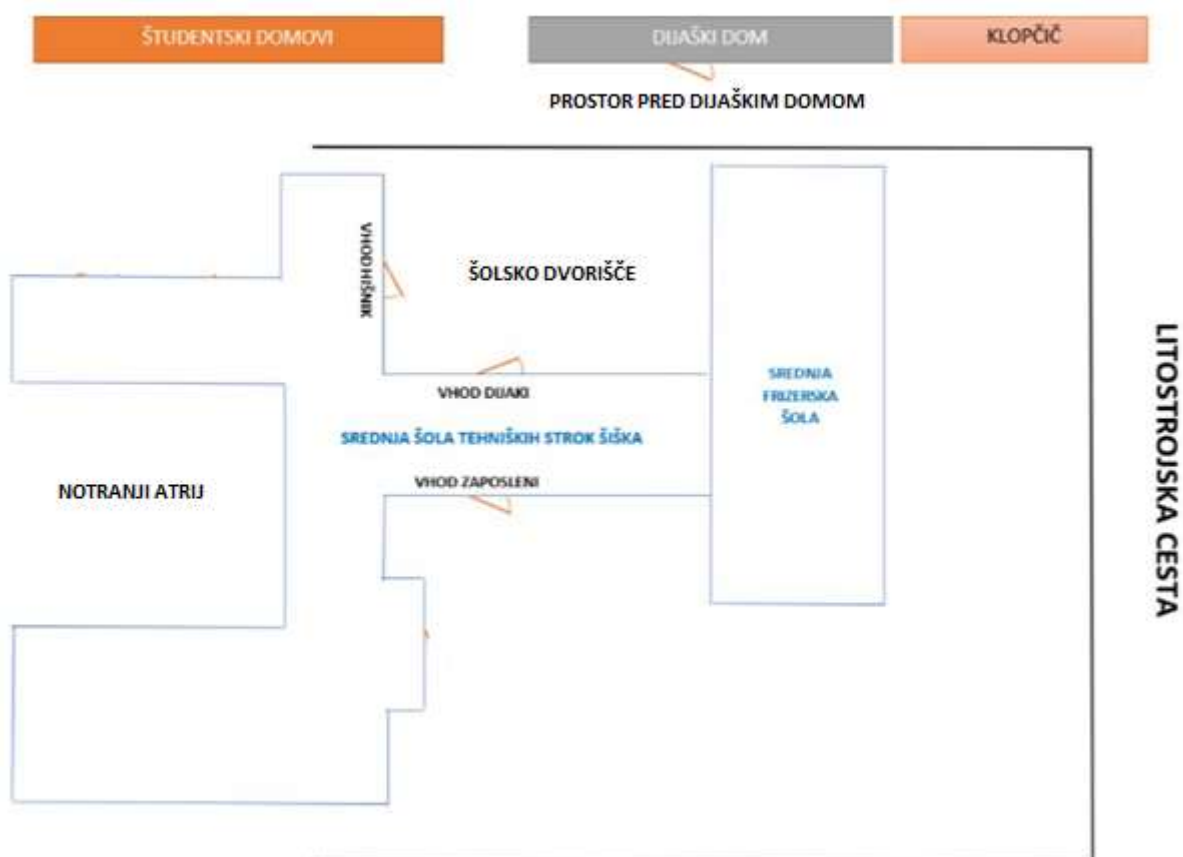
ŠTUDENTSKI DOMOVI

DIJAŠKI DOM

KLOPČIČ

PROSTOR PRED DIJAŠKIM DOMOM

VHOD HIŠNIK

ŠOLSKO DVORIŠČE

VHOD DIJAKI

SREDNJA ŠOLA TEHNIŠKIH STROK ŠIŠKA

SREDNJA FRIZERSKA ŠOLA

NOTRANJI ATRIJ

VHOD ZAPOSLENI

LITOSTROJSKA CESTA